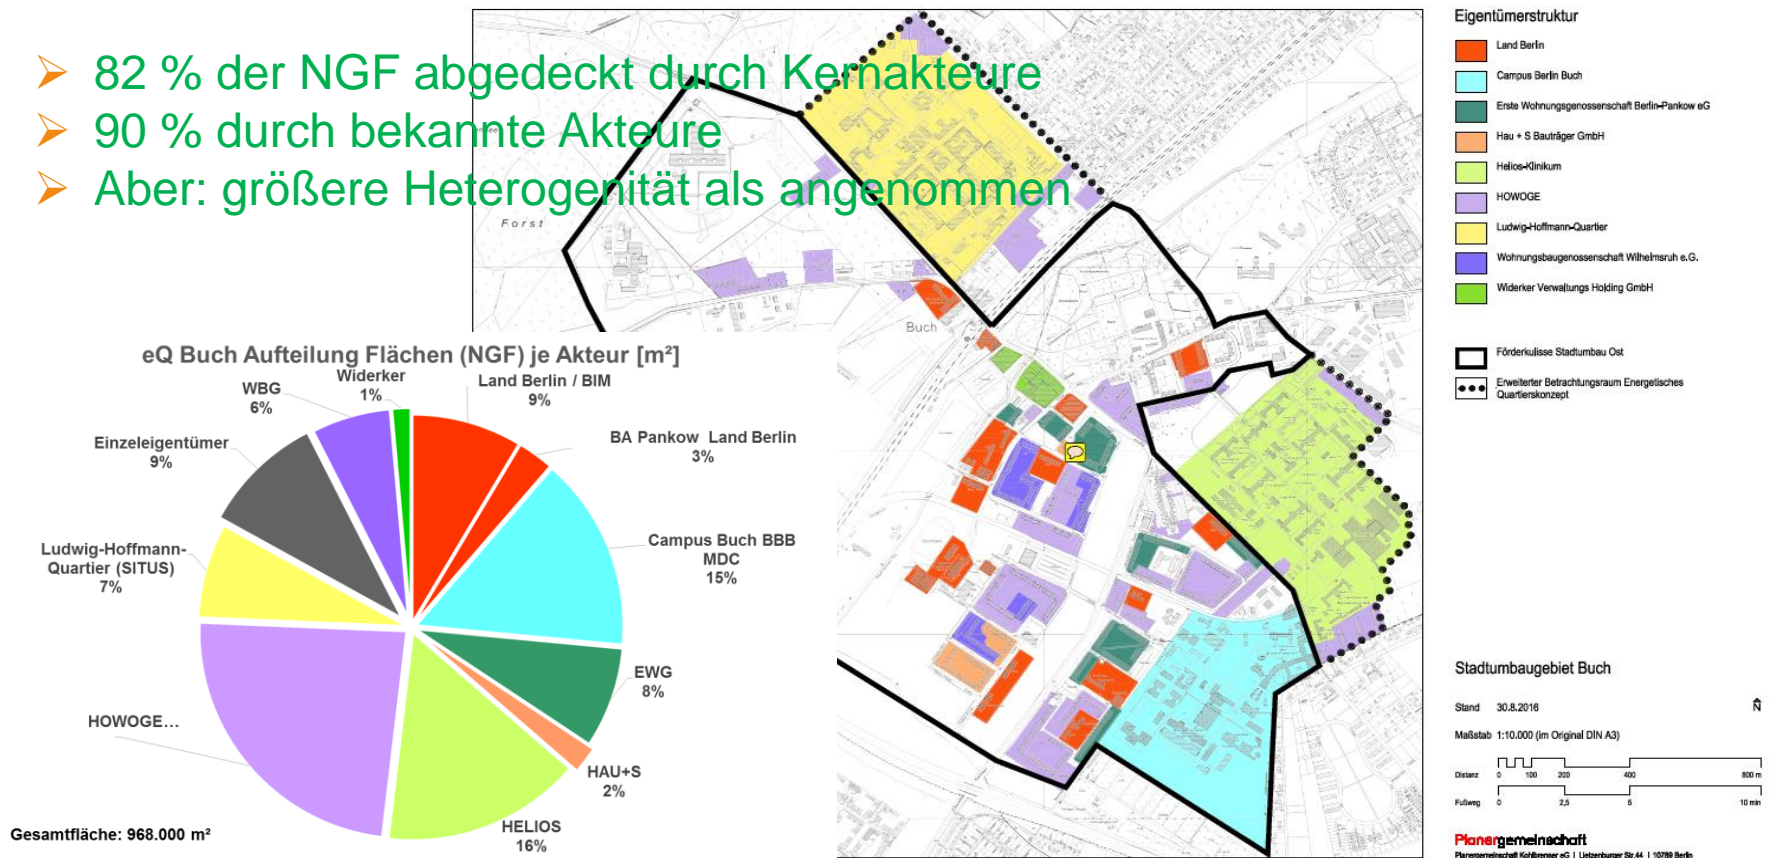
82 % der NGF abgedeckt durch Kernakteure
90 % durch bekannte Akteure
Aber: größere Heterogenität als angenommen

eQ Buch Aufteilung Flächen (NGF) je Akteur [m²]

Widerker 1%
Land Berlin / BIM 9%
WBG 6%
BA Pankow Land Berlin 3%
Einzeleigentümer 9%
Campus Buch BBB MDC 15%
Ludwig-Hoffmann-Quartier (SITUS) 7%
EWG 8%
HOWOGE...
HAU+S 2%
HELIOS 16%

Gesamtfläche: 968.000 m²

Forst
Buch

Eigentümerstruktur
Land Berlin
Campus Berlin Buch
Erste Wohnungsgenossenschaft Berlin-Pankow eG
Hau + S Bauträger GmbH
Helios-Klinikum
HOWOGE
Ludwig-Hoffmann-Quartier
Wohnungsbaugenossenschaft Wilhelmsruh e.G.
Widerker Verwaltungs Holding GmbH

Förderkulisse Stadtumbau Ost
Erweiterter Betrachtungsraum Energetisches Quartierskonzept

Stadtumbaugebiet Buch

Stand 30.8.2016
N
Maßstab 1:10.000 (im Original DIN A3)
Distanz 0 100 200 400 800 m
Fußweg 0 2,5 5 10 min

Planergemeinschaft
Planergemeinschaft Kohlbrenner eG | Lietzenburger Str.44 | 10789 Berlin